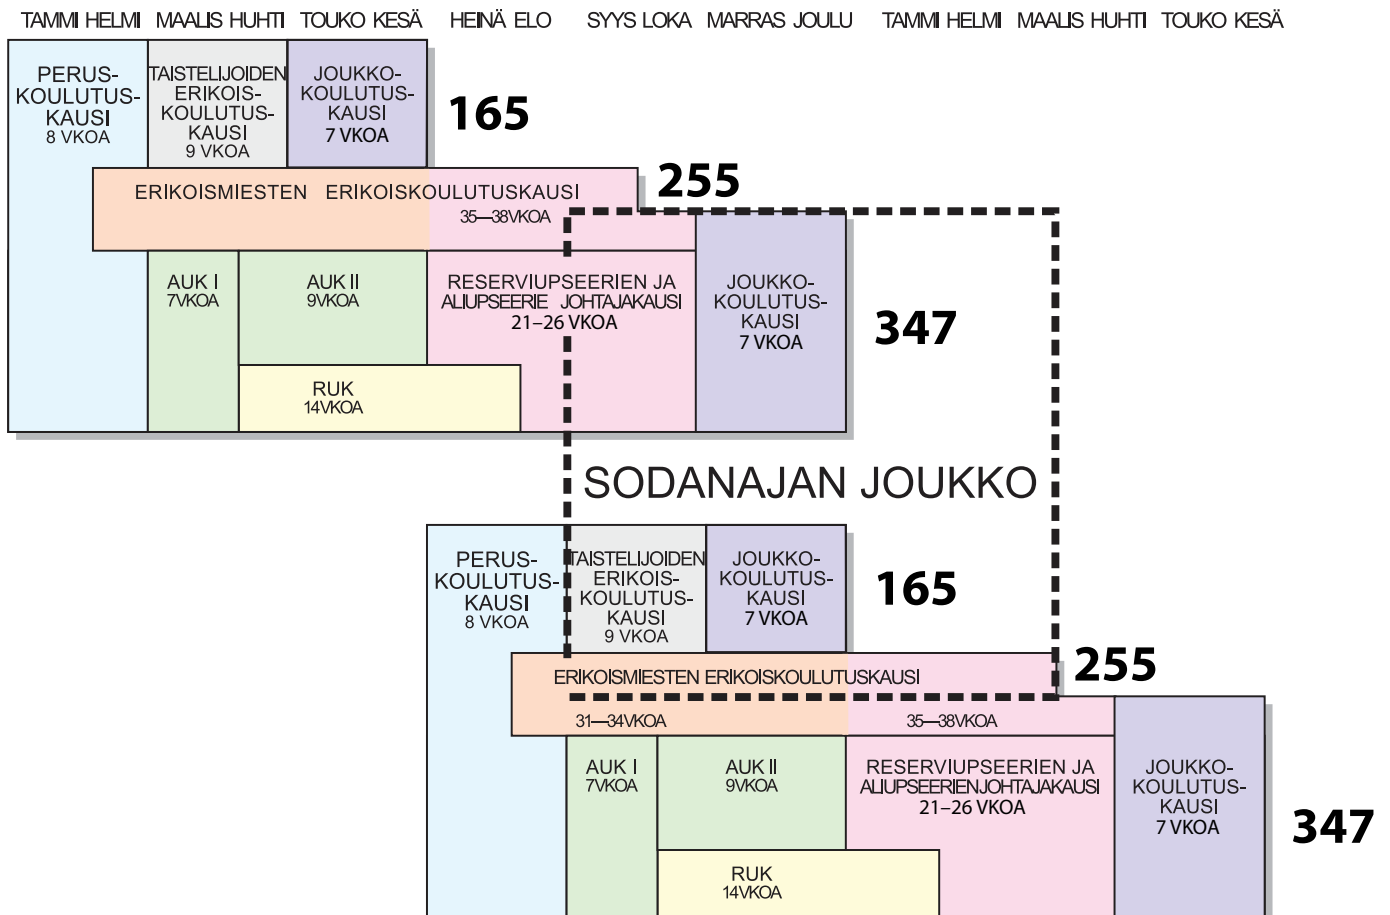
TAMMI HELMI MAALIS HUHTI TOUKO KESÄ HEINÄ ELO SYYS LOKA MARRAS JOULU TAMMI HELMI MAALIS HUHTI TOUKO KESÄ

PERUSKOULUTUSKAUSI
8 VKOA

TAISTELIJOIDEN ERIKOISKOULUTUSKAUSI
9 VKOA

JOUKKOKOULUTUSKAUSI
7 VKOA

165

ERIKOISMIESTEN ERIKOISKOULUTUSKAUSI
35—38VKOA

255

AUK I
7VKOA

AUK II
9VKOA

RESERVIUPSEERIEN JA ALIUPSEERIE JOHTAJAKAUSI
21–26 VKOA

JOUKKOKOULUTUSKAUSI
7 VKOA

347

RUK
14VKOA

SODANAJAN JOUKKO

PERUSKOULUTUSKAUSI
8 VKOA

TAISTELIJOIDEN ERIKOISKOULUTUSKAUSI
9 VKOA

JOUKKOKOULUTUSKAUSI
7 VKOA

165

ERIKOISMIESTEN ERIKOISKOULUTUSKAUSI

255

31—34VKOA

35—38VKOA

AUK I
7VKOA

AUK II
9VKOA

RESERVIUPSEERIEN JA ALIUPSEERIENJOHTAJAKAUSI
21–26 VKOA

JOUKKOKOULUTUSKAUSI
7 VKOA

347

RUK
14VKOA